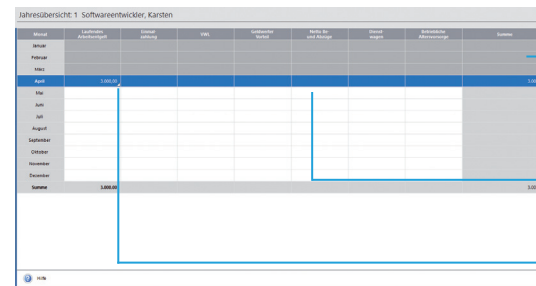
Jahresübersicht: 1 Softwareentwickler, Karsten

| Monat | Laufendes Arbeitsentgelt | Einmal-zahlung | VWL | Geldwerter Vorteil | Netto Be- und Abzüge | Steuer-wagen | Betriebliche Altersvorsorge | Summe |
|---|---|---|---|---|---|---|---|---|
| Januar | | | | | | | | |
| Februar | | | | | | | | |
| März | | | | | | | | |
| April | 3.000,00 | | | | | | | 3.00 |
| Mai | | | | | | | | |
| Juni | | | | | | | | |
| Juli | | | | | | | | |
| August | | | | | | | | |
| September | | | | | | | | |
| Oktober | | | | | | | | |
| November | | | | | | | | |
| Dezember | | | | | | | | |
| Summe | 3.000,00 | | | | | | | 3.00 |

Hilfe